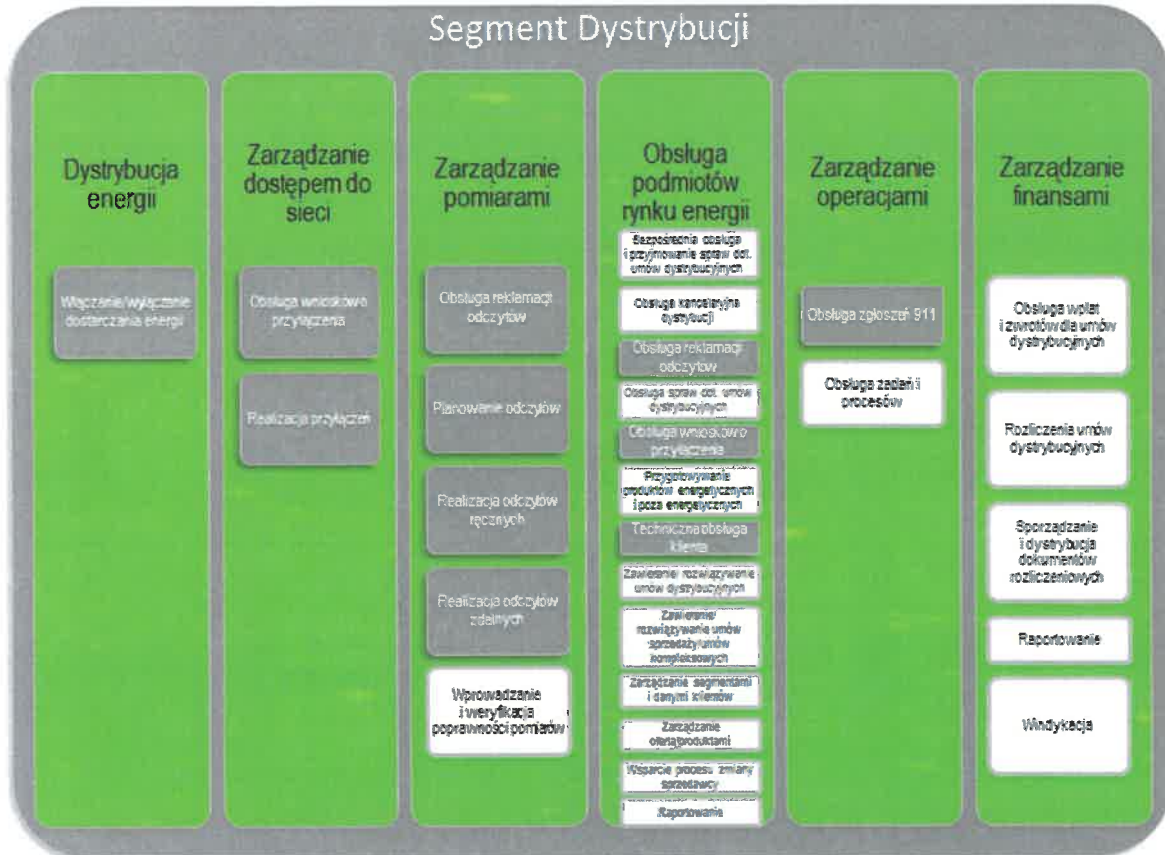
Segment Dystrybucji

Dystrybucja energii

Włączanie/wyłączanie dostarczania energii

Zarządzanie dostępem do sieci

Obsługa wniosków o przyłączenia

Realizacja przyłączeń

Zarządzanie pomiarami

Obsługa reklamacji odczytów

Planowanie odczytów

Realizacja odczytów ręcznych

Realizacja odczytów zdalnych

Wprowadzanie i weryfikacja poprawności pomiarów

Obsługa podmiotów rynku energii

Bezpośrednia obsługa i przyjmowanie spraw dot. umów dystrybucyjnych

Obsługa kancelaryjna dystrybucji

Obsługa reklamacji odczytów

Obsługa spraw dot. umów dystrybucyjnych

Obsługa wniosków o przyłączenia

Przygotowywanie produktów energetycznych i poza energetycznych

Techniczna obsługa klienta

Zawieranie i rozwiązywanie umów dystrybucyjnych

Zawieranie i rozwiązywanie umów sprzedaży/umów kompleksowych

Zarządzanie segmentami i danymi klientów

Zarządzanie ofertą/produktami

Wsparcie procesu zmiany sprzedawcy

Raportowanie

Zarządzanie operacjami

Obsługa zgłoszeń 911

Obsługa zadań i procesów

Zarządzanie finansami

Obsługa wpłat i zwrotów dla umów dystrybucyjnych

Rozliczenia umów dystrybucyjnych

Sporządzanie i dystrybucja dokumentów rozliczeniowych

Raportowanie

Windykacja